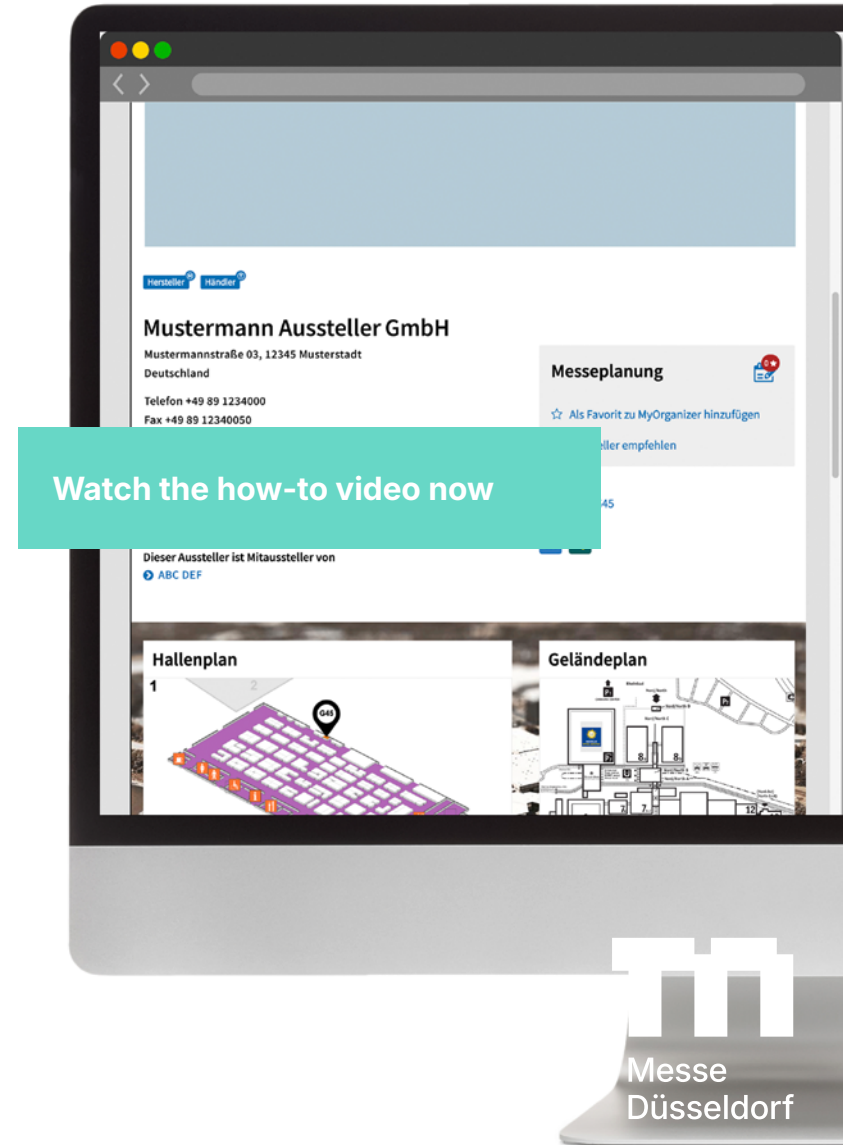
Hersteller Händler

Mustermann Aussteller GmbH

Mustermannstraße 03, 12345 Musterstadt
Deutschland

Telefon +49 89 1234000
Fax +49 89 12340050

Messeplanung

Als Favorit zu MyOrganizer hinzufügen

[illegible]eller empfehlen

Watch the how-to video now

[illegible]45

Dieser Aussteller ist Mitaussteller von
ABC DEF

Hallenplan

1 2

G45

Geländeplan

8 8 7 7 12

Messe
Düsseldorf